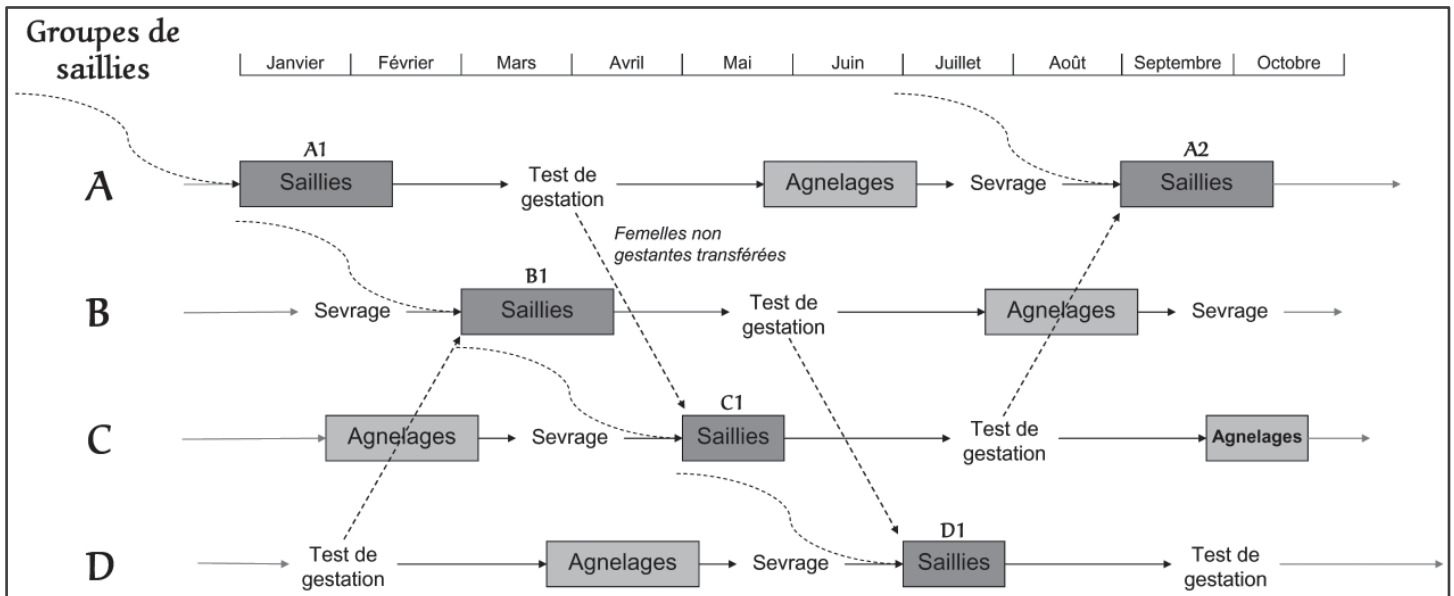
Groupes de saillies

| Janvier | Février | Mars | Avril | Mai | Juin | Juillet | Août | Septembre | Octobre |
|---|---|---|---|---|---|---|---|---|---|

A
A1
Saillies
Test de gestation
Agnelages
Sevrage
A2
Saillies

Femelles non gestantes transférées

B
Sevrage
B1
Saillies
Test de gestation
Agnelages
Sevrage

C
Agnelages
Sevrage
C1
Saillies
Test de gestation
Agnelages

D
Test de gestation
Agnelages
Sevrage
D1
Saillies
Test de gestation